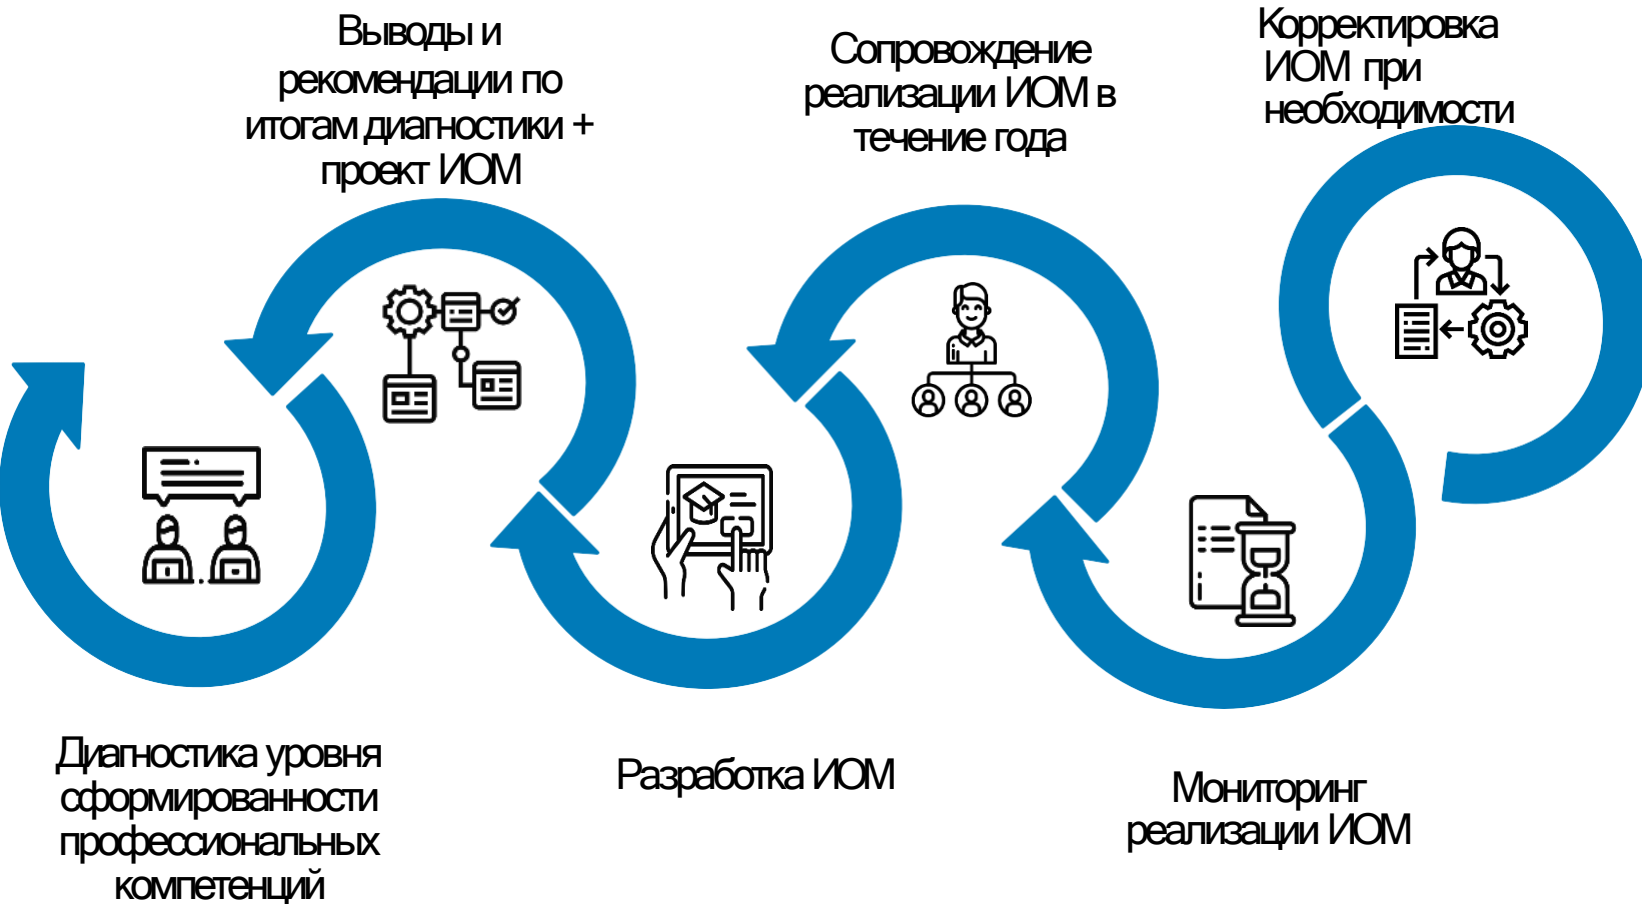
Выводы и рекомендации по итогам диагностики + проект ИОМ

Сопровождение реализации ИОМ в течение года

Корректировка ИОМ при необходимости

Диагностика уровня сформированности профессиональных компетенций

Разработка ИОМ

Мониторинг реализации ИОМ